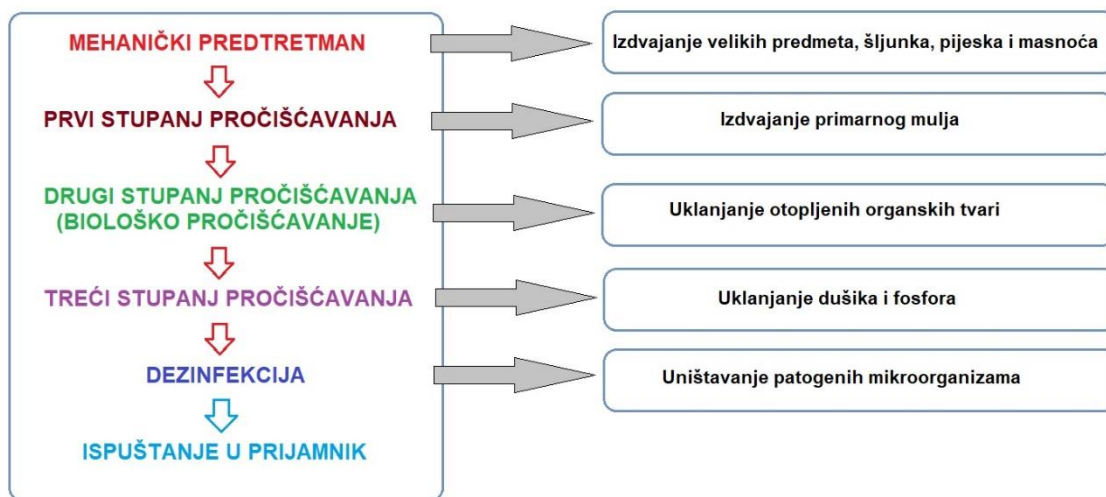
MEHANIČKI PREDTRETMAN

PRVI STUPANJ PROČIŠĆAVANJA

DRUGI STUPANJ PROČIŠĆAVANJA
(BIOLOŠKO PROČIŠĆAVANJE)

TREĆI STUPANJ PROČIŠĆAVANJA

DEZINFEKCIJA

ISPUŠTANJE U PRIJAMNIK

Izdvajanje velikih predmeta, šljunka, pijeska i masnoća

Izdvajanje primarnog mulja

Uklanjanje otopljenih organskih tvari

Uklanjanje dušika i fosfora

Uništavanje patogenih mikroorganizama